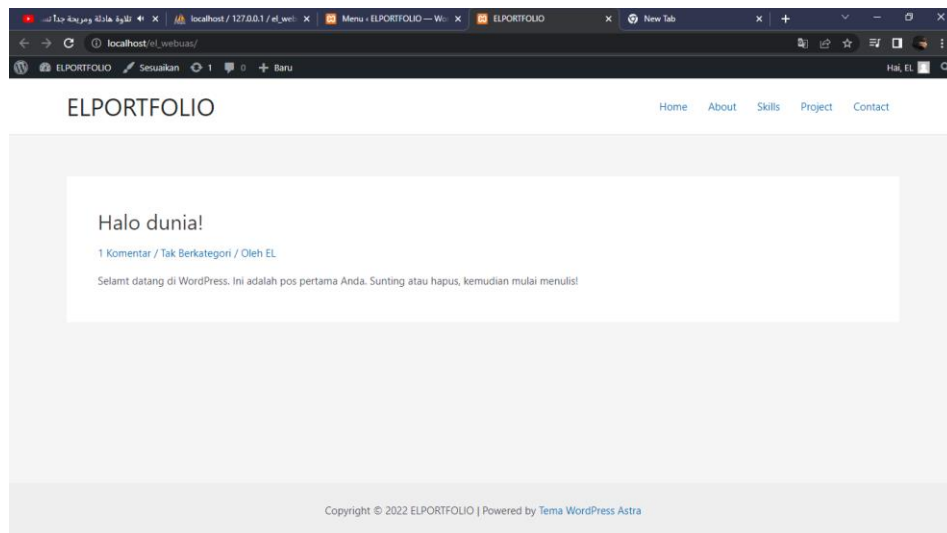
تلاوة هادئة ومريحة جدا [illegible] | localhost / 127.0.0.1 / el_web | Menu ‹ ELPORTFOLIO — Wo | ELPORTFOLIO | New Tab

localhost/el_webuas/

ELPORTFOLIO Sesuaikan 1 0 + Baru Hai, EL

ELPORTFOLIO

Home About Skills Project Contact

Halo dunia!

1 Komentar / Tak Berkategori / Oleh EL

Selamt datang di WordPress. Ini adalah pos pertama Anda. Sunting atau hapus, kemudian mulai menulis!

Copyright © 2022 ELPORTFOLIO | Powered by Tema WordPress Astra